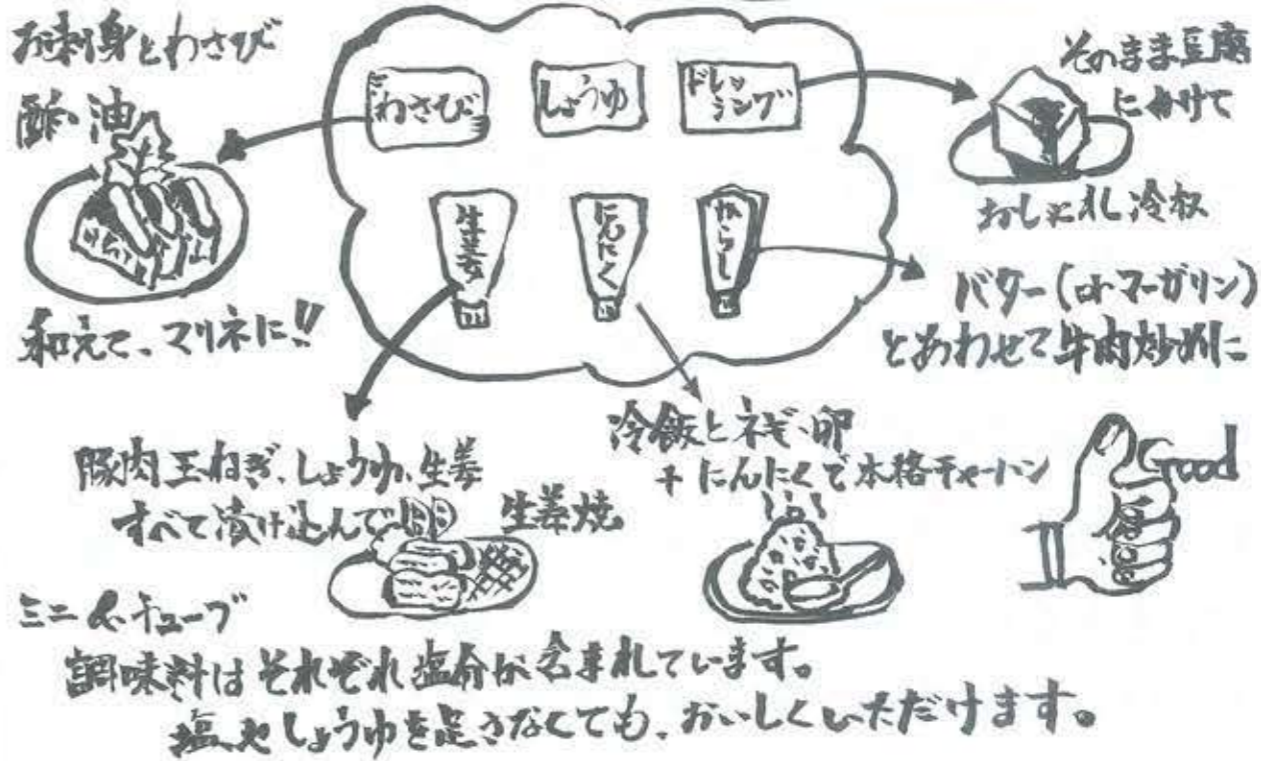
お刺身とわさび
酢・油
和えて、マリネに!!

わさび
しょうゆ
ドレッシング
生姜
にんにく
からし

そのまま豆腐にかけて
おしゃれ冷奴

バター(orマーガリン)とあわせて牛肉炒めに

豚肉、玉ねぎ、しょうゆ、生姜
すべて漬け込んで
生姜焼

冷飯とネギ・卵
+にんにくで本格チャーハン

Good

ミニ・チューブ
調味料はそれぞれ塩分が含まれています。
塩やしょうゆを足さなくても、おいしくいただけます。